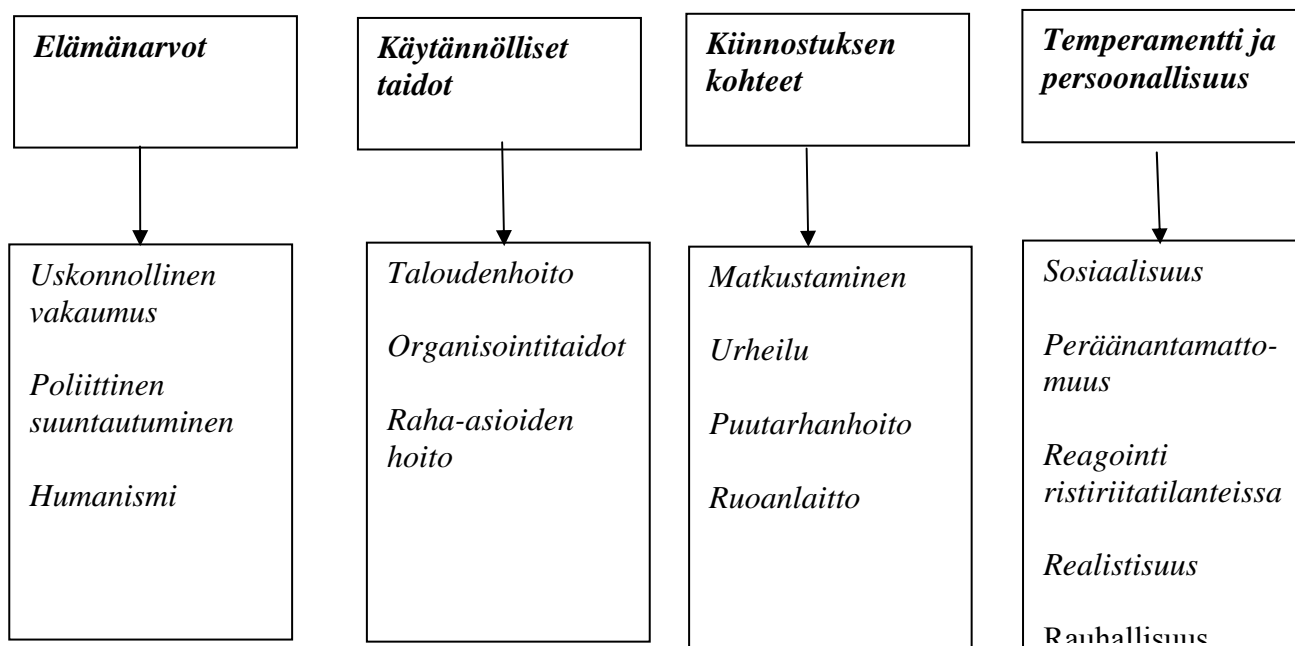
**Elämänarvot**

Uskonnollinen vakaumus

Poliittinen suuntautuminen

Humanismi

**Käytännölliset taidot**

Taloudenhoito

Organisointitaidot

Raha-asioiden hoito

**Kiinnostuksen kohteet**

Matkustaminen

Urheilu

Puutarhanhoito

Ruoanlaitto

**Temperamentti ja persoonallisuus**

Sosiaalisuus

Peräänantamattomuus

Reagointi ristiriitatilanteissa

Realistisuus

Rauhallisuus